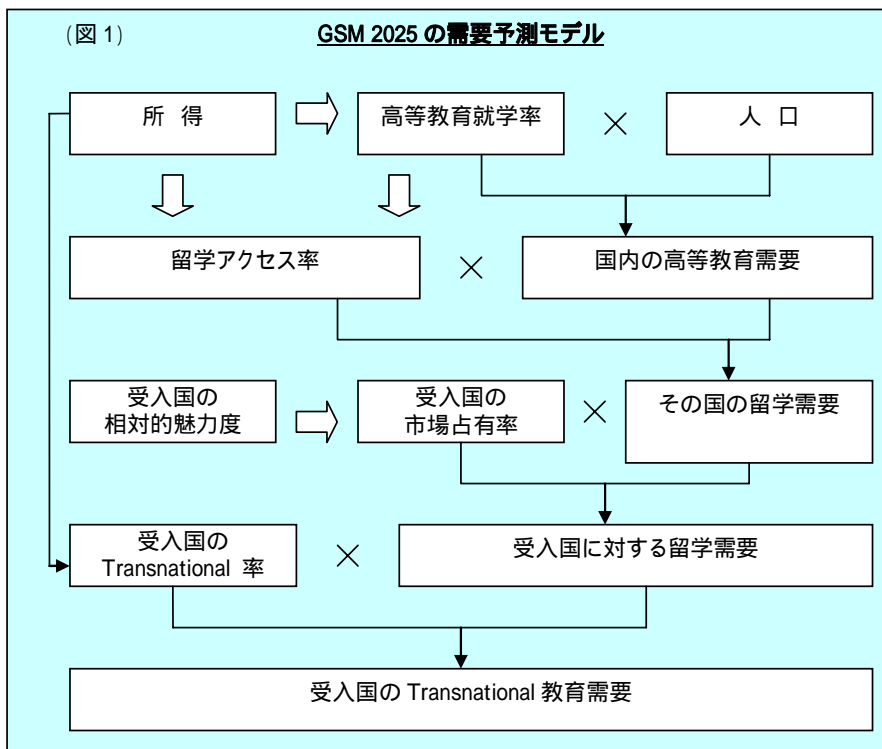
(図 1)

GSM 2025 の需要予測モデル

所 得

高等教育就学率

×

人 口

留学アクセス率

×

国内の高等教育需要

受入国の相対的魅力度

受入国の市場占有率

×

その国の留学需要

受入国の Transnational 率

×

受入国に対する留学需要

受入国の Transnational 教育需要